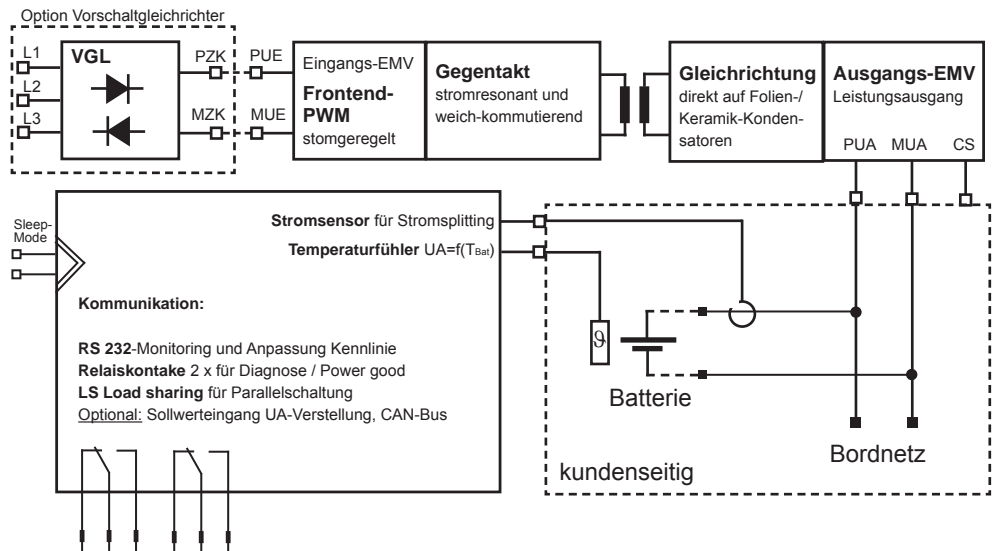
Option Vorschaltgleichrichter

L1
L2
L3
VGL
PZK
MZK
PUE
MUE

Eingangs-EMV
Frontend-PWM
stomgeregelt

Gegentakt
stromresonant und weich-kommutierend

Gleichrichtung
direkt auf Folien-/ Keramik-Kondensatoren

Ausgangs-EMV
Leistungsausgang
PUA MUA CS

Sleep-Mode

Stromsensor für Stromsplitting
Temperaturfühler UA=f($T_{Bat}$)

Kommunikation:

RS 232-Monitoring und Anpassung Kennlinie
Relaiskontake 2 x für Diagnose / Power good
LS Load sharing für Parallelschaltung
Optional: Sollwerteingang UA-Verstellung, CAN-Bus

ϑ
Batterie
Bordnetz
kundenseitig